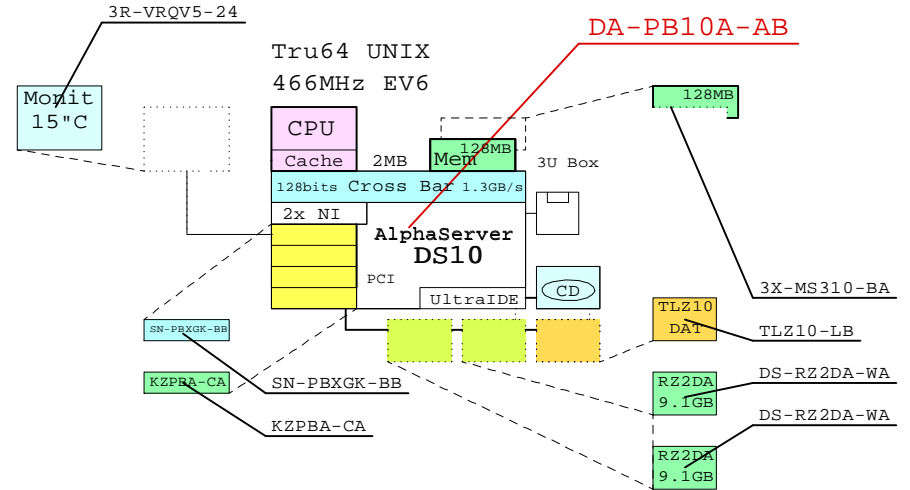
3R-VRQV5-24

Monit 15"C

Tru64 UNIX
466MHz EV6

DA-PB10A-AB

128MB

CPU
Cache
2MB
Mem
128MB
3U Box

128bits Cross Bar 1.3GB/s
2x NI

AlphaServer
DS10

PCI
UltraIDE
CD

3X-MS310-BA

TLZ10
DAT
TLZ10-LB

SN-PBXGK-BB
SN-PBXGK-BB

KZPBA-CA
KZPBA-CA

RZ2DA
9.1GB
DS-RZ2DA-WA

DS-RZ2DA-WA
RZ2DA
9.1GB